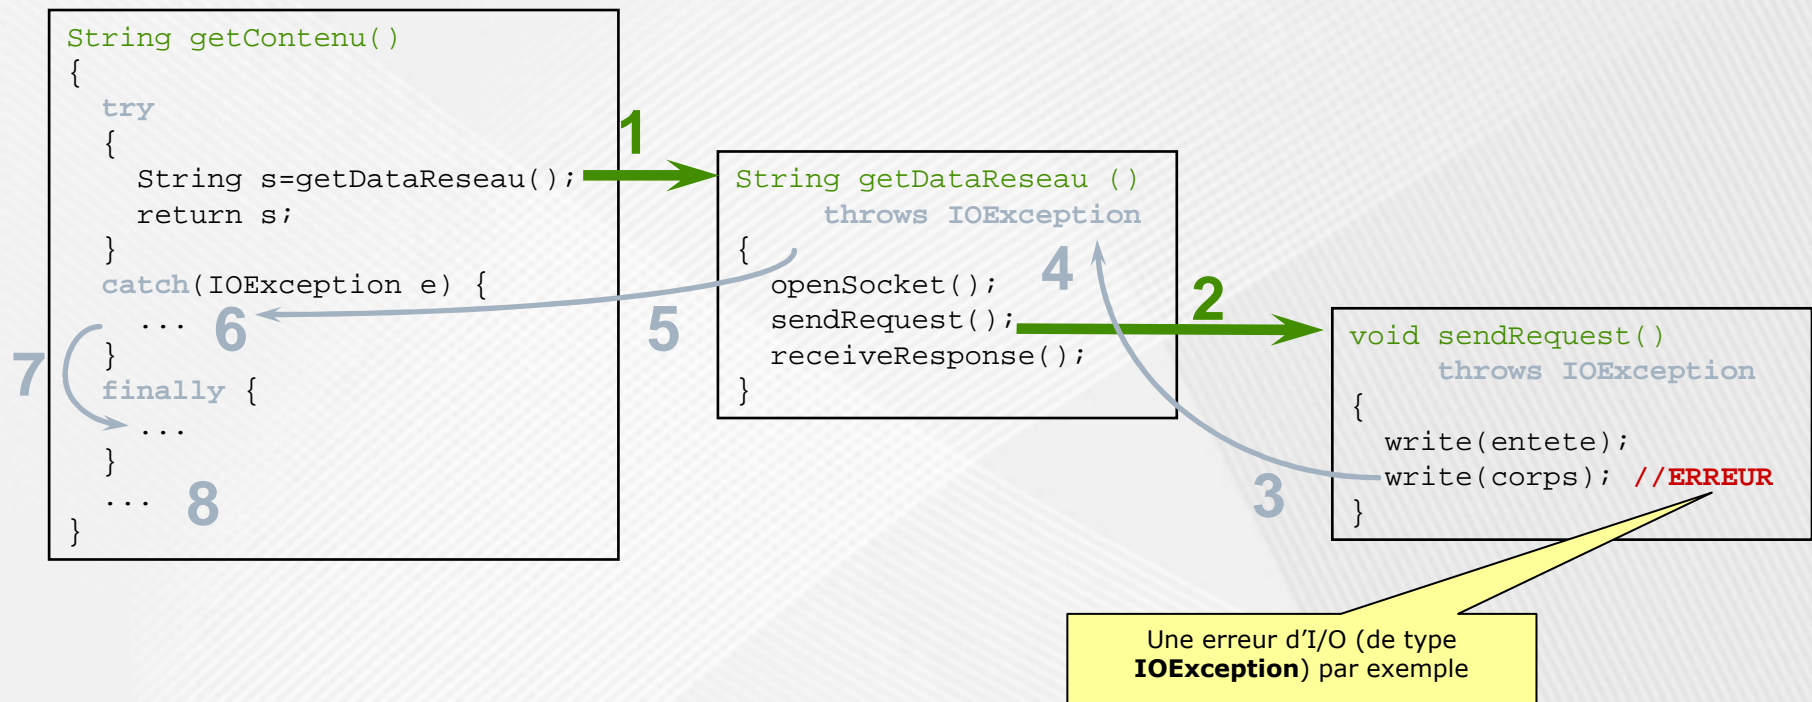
String getContenu()
{
try
{
String s=getDataReseau();
return s;
}
catch(IOException e) {
...
}
finally {
...
}
...
}

7

6

8

1

String getDataReseau ()
throws IOException
{
openSocket();
sendRequest();
receiveResponse();
}

4

5

2

void sendRequest()
throws IOException
{
write(entete);
write(corps); //ERREUR
}

3

Une erreur d'I/O (de type **IOException**) par exemple